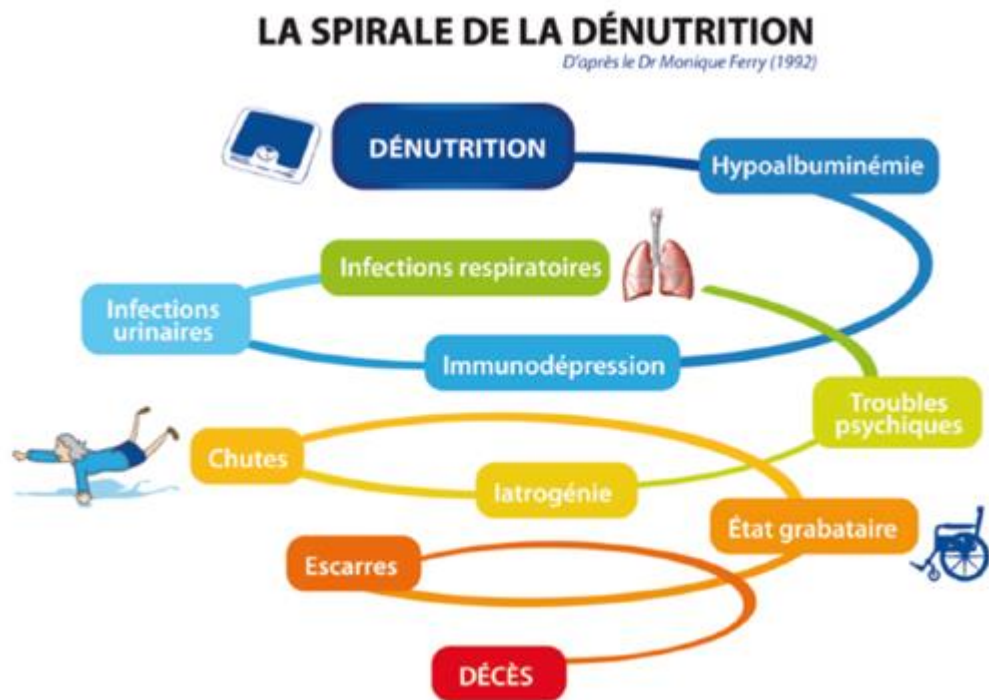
LA SPIRALE DE LA DÉNUTRITION

D'après le Dr Monique Ferry (1992)

DÉNUTRITION

Hypoalbuminémie

Immunodépression

Infections urinaires

Infections respiratoires

Troubles psychiques

Iatrogénie

Chutes

État grabataire

Escarres

DÉCÈS